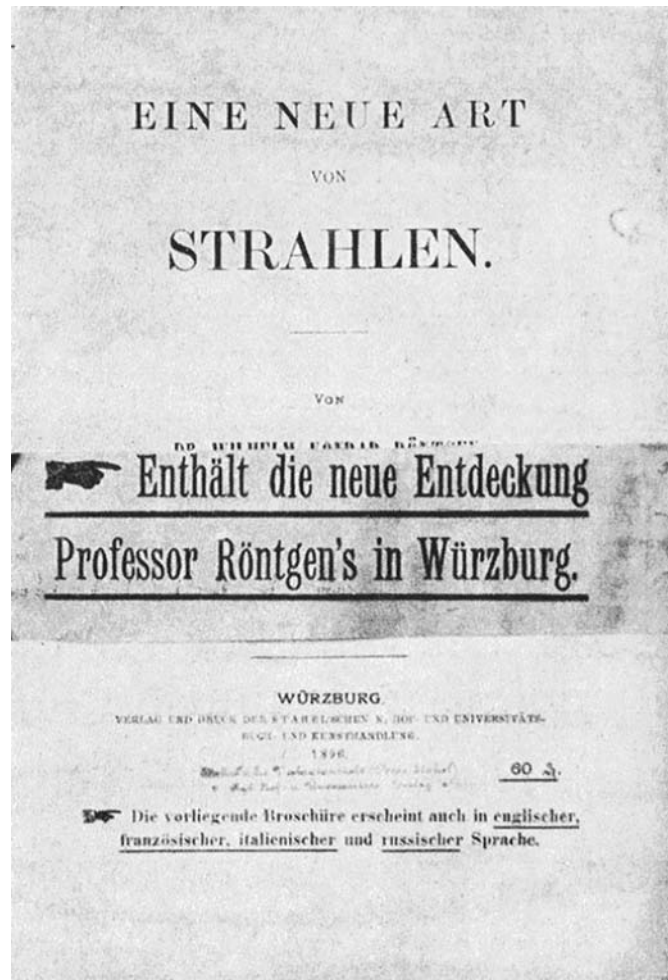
EINE NEUE ART

VON

STRAHLEN.

VON

DR. WILHELM KONRAD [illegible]

Enthält die neue Entdeckung

Professor Röntgen's in Würzburg.

WÜRZBURG.

VERLAG UND DRUCK DER STAHEL'SCHEN K. HOF- UND UNIVERSITÄTS-BUCH- UND KUNSTHANDLUNG.

1896.

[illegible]

60 ₰.

Die vorliegende Broschüre erscheint auch in englischer, französischer, italienischer und russischer Sprache.